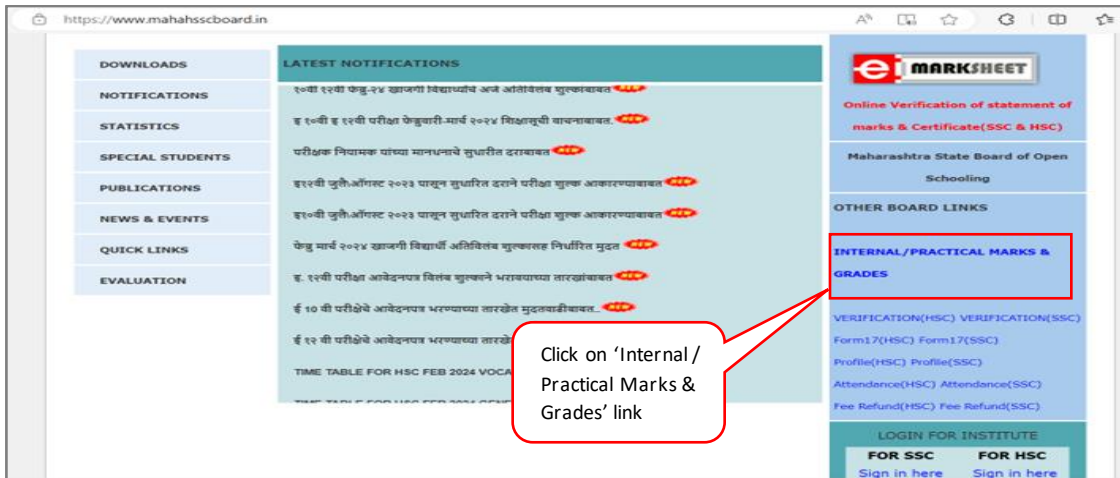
https://www.mahahsscboard.in

DOWNLOADS
NOTIFICATIONS
STATISTICS
SPECIAL STUDENTS
PUBLICATIONS
NEWS & EVENTS
QUICK LINKS
EVALUATION

LATEST NOTIFICATIONS

१०वी १२वी फेब्रु-२४ खाजगी विद्यार्थ्यांचे अर्ज अतिविलंब शुल्काबाबत NEW
इ १०वी इ १२वी परीक्षा फेब्रुवारी-मार्च २०२४ शिक्षासूची वाचनाबाबत. NEW
परीक्षक नियामक यांच्या मानधनाचे सुधारीत दराबाबत NEW
इ१२वी जुलै-ऑगस्ट २०२३ पासून सुधारित दराने परीक्षा शुल्क आकारण्याबाबत NEW
इ१०वी जुलै-ऑगस्ट २०२३ पासून सुधारित दराने परीक्षा शुल्क आकारण्याबाबत NEW
फेब्रु मार्च २०२४ खाजगी विद्यार्थी अतिविलंब शुल्कासह निर्धारित मुदत NEW
इ. १२वी परीक्षा आवेदनपत्र विलंब शुल्काने भरावयाच्या तारखांबाबत NEW
ई 10 वी परीक्षेचे आवेदनपत्र भरण्याच्या तारखेत मुदतवाढीबाबत.. NEW
ई १२ वी परीक्षेचे आवेदनपत्र भरण्याच्या तारखे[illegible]
TIME TABLE FOR HSC FEB 2024 VOCA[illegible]
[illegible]

e MARKSHEET
Online Verification of statement of marks & Certificate(SSC & HSC)

Maharashtra State Board of Open Schooling

OTHER BOARD LINKS

INTERNAL/PRACTICAL MARKS & GRADES

VERIFICATION(HSC) VERIFICATION(SSC)
Form17(HSC) Form17(SSC)
Profile(HSC) Profile(SSC)
Attendance(HSC) Attendance(SSC)
Fee Refund(HSC) Fee Refund(SSC)

LOGIN FOR INSTITUTE
FOR SSC FOR HSC
Sign in here Sign in here

Click on ‘Internal / Practical Marks & Grades’ link